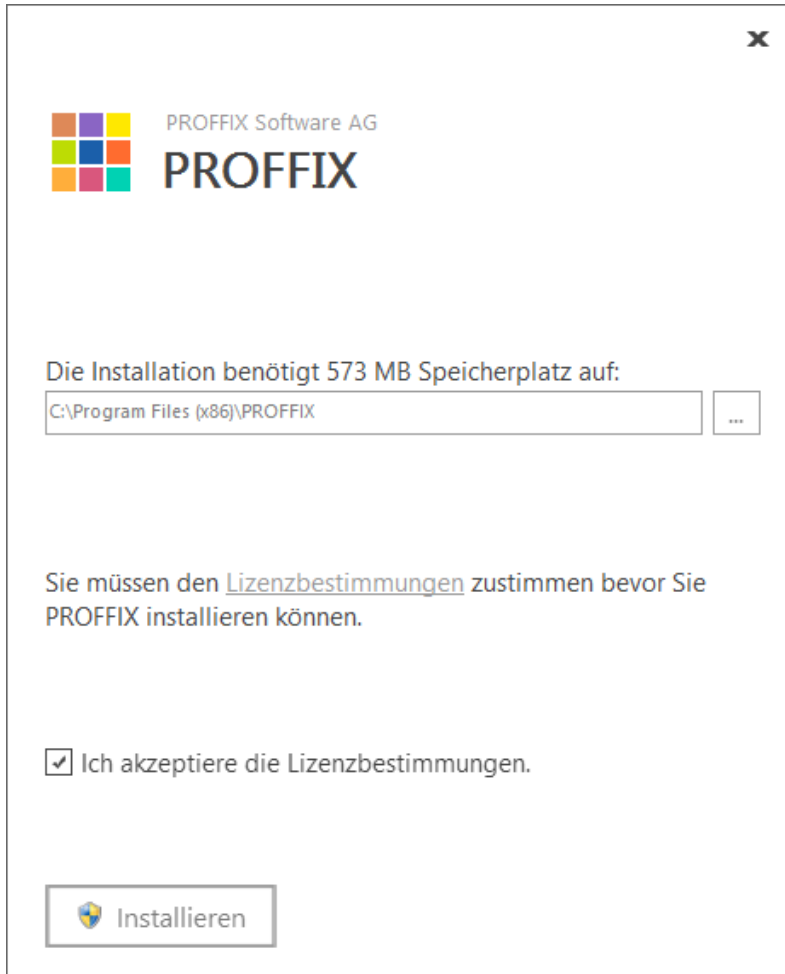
x

PROFFIX Software AG
PROFFIX

Die Installation benötigt 573 MB Speicherplatz auf:
C:\Program Files (x86)\PROFFIX
...

Sie müssen den Lizenzbestimmungen zustimmen bevor Sie PROFFIX installieren können.

Ich akzeptiere die Lizenzbestimmungen.

Installieren